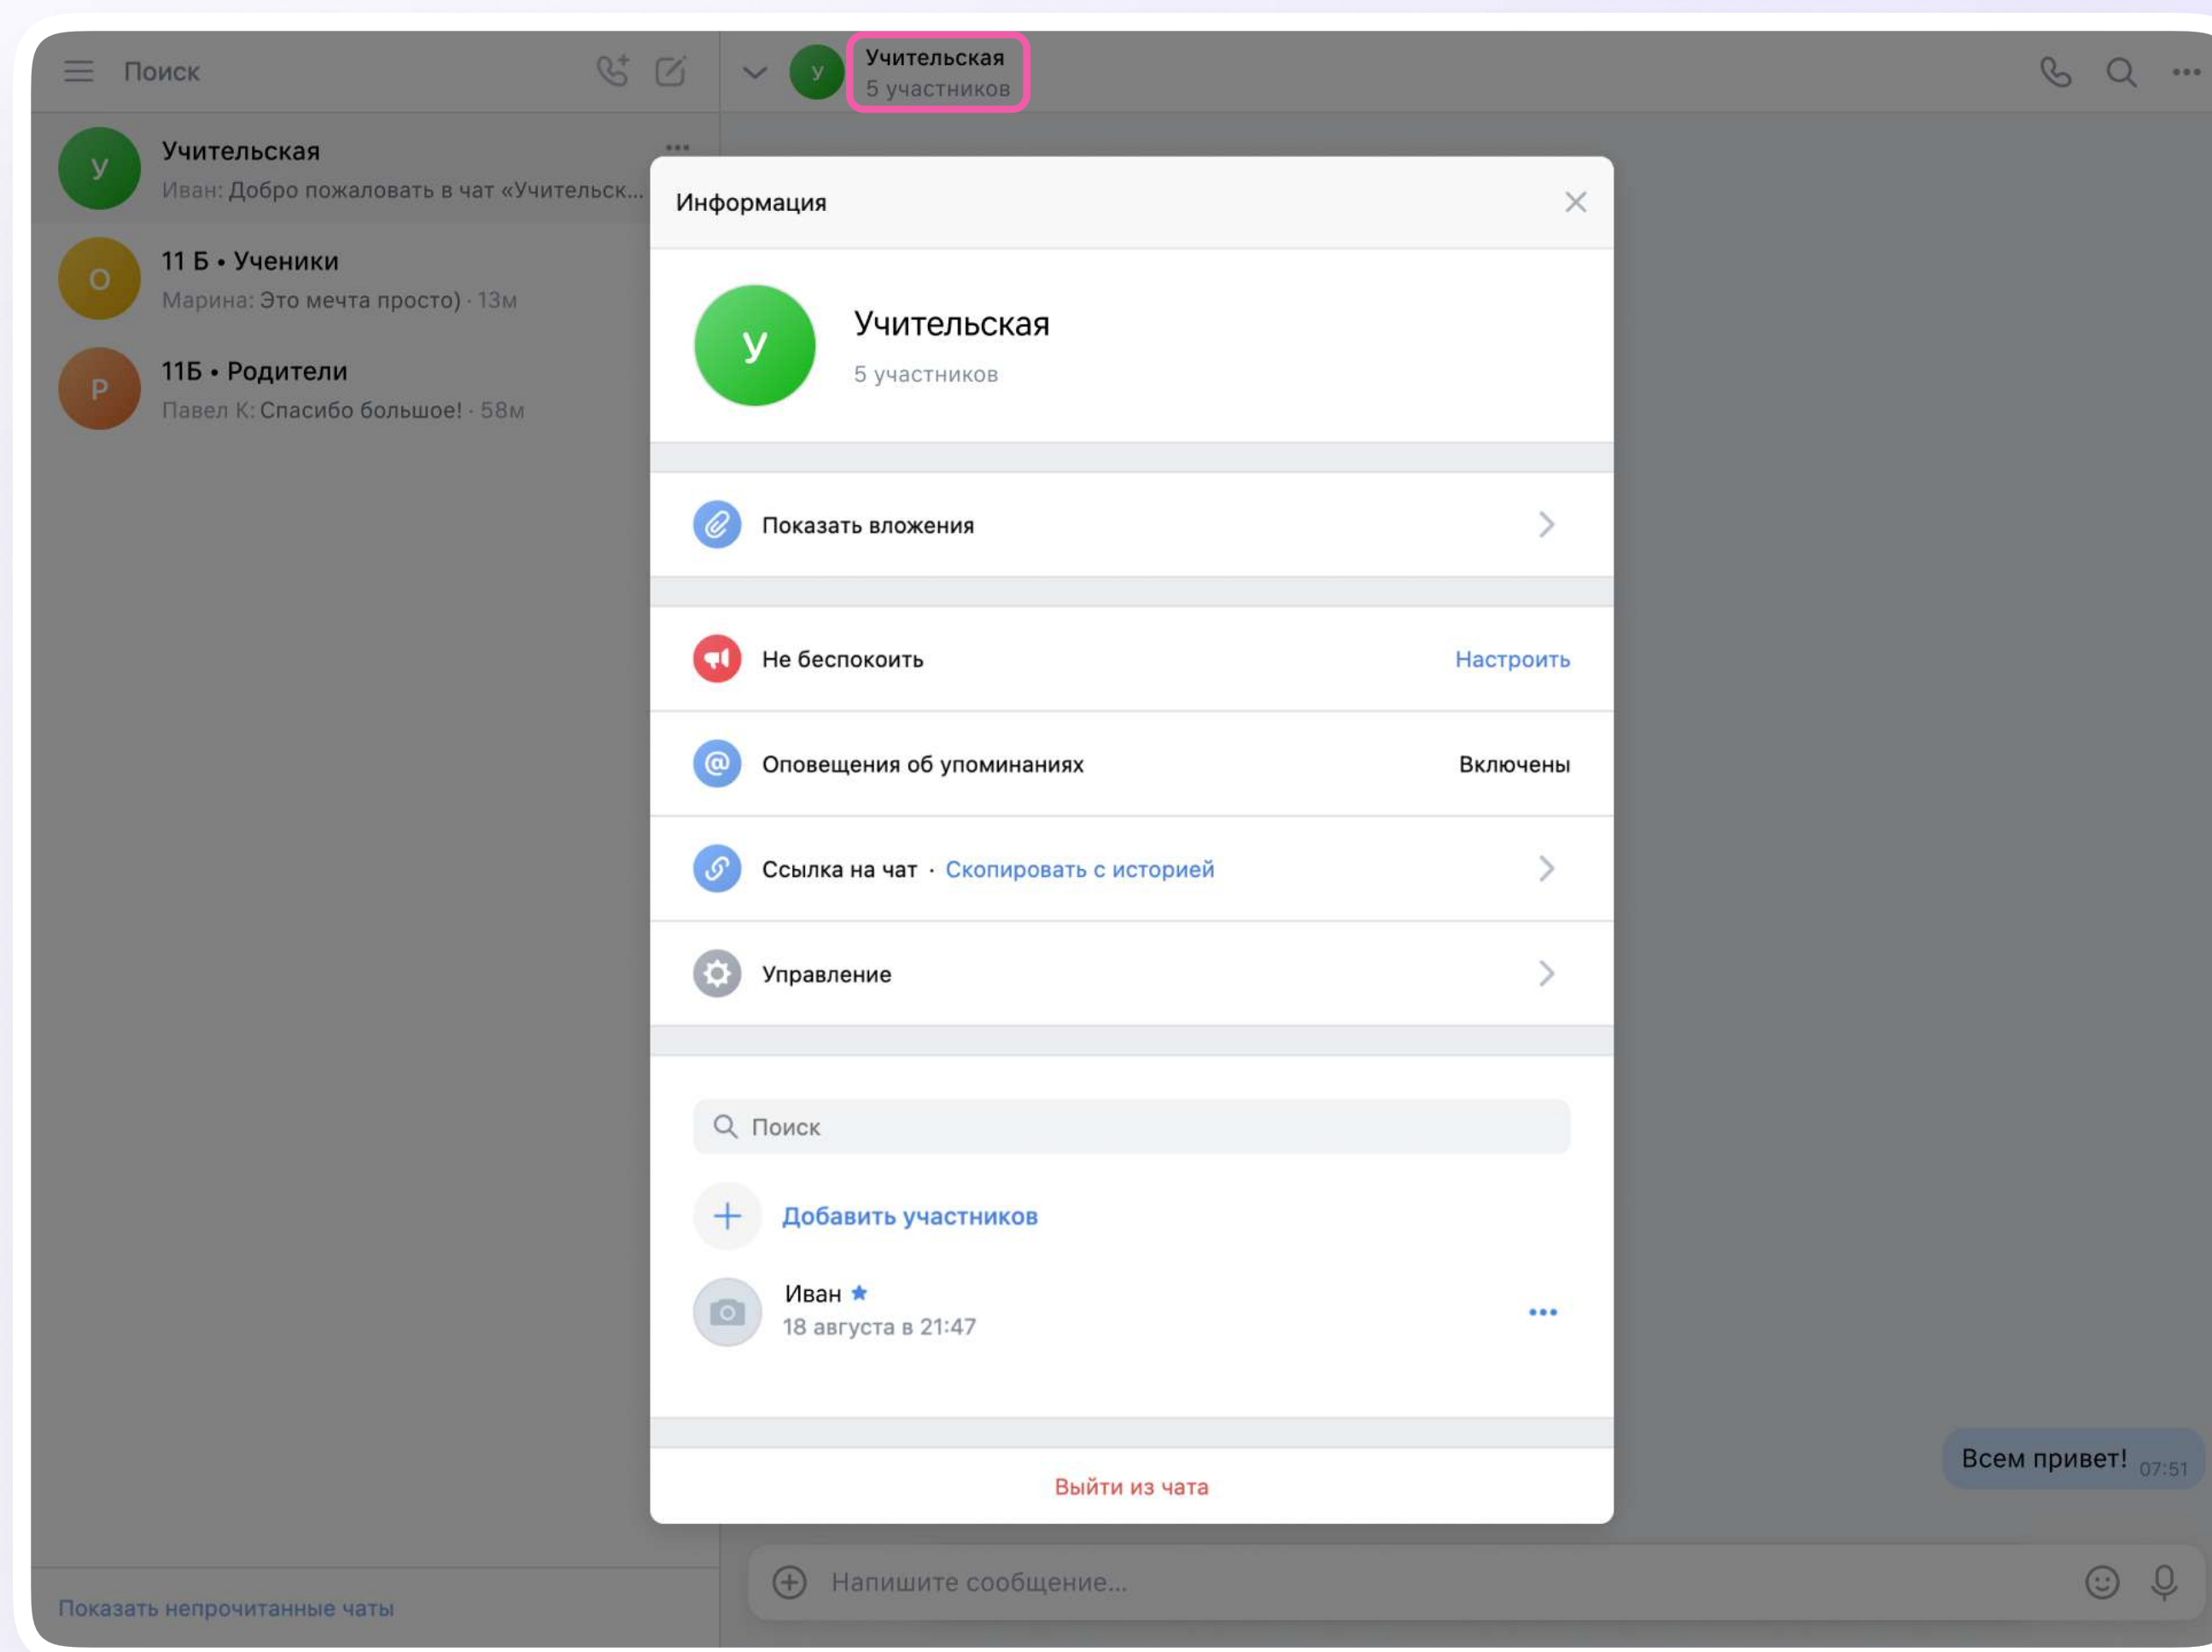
Поиск

У Учительская
5 участников

У
Учительская
Иван: Добро пожаловать в чат «Учительск...

О
11 Б • Ученики
Марина: Это мечта просто) · 13м

Р
11Б • Родители
Павел К: Спасибо большое! · 58м

Показать непрочитанные чаты

Информация

У
Учительская
5 участников

Показать вложения

Не беспокоить Настроить

Оповещения об упоминаниях Включены

Ссылка на чат · Скопировать с историей

Управление

Поиск

Добавить участников

Иван
18 августа в 21:47

Выйти из чата

Всем привет! 07:51

Напишите сообщение...